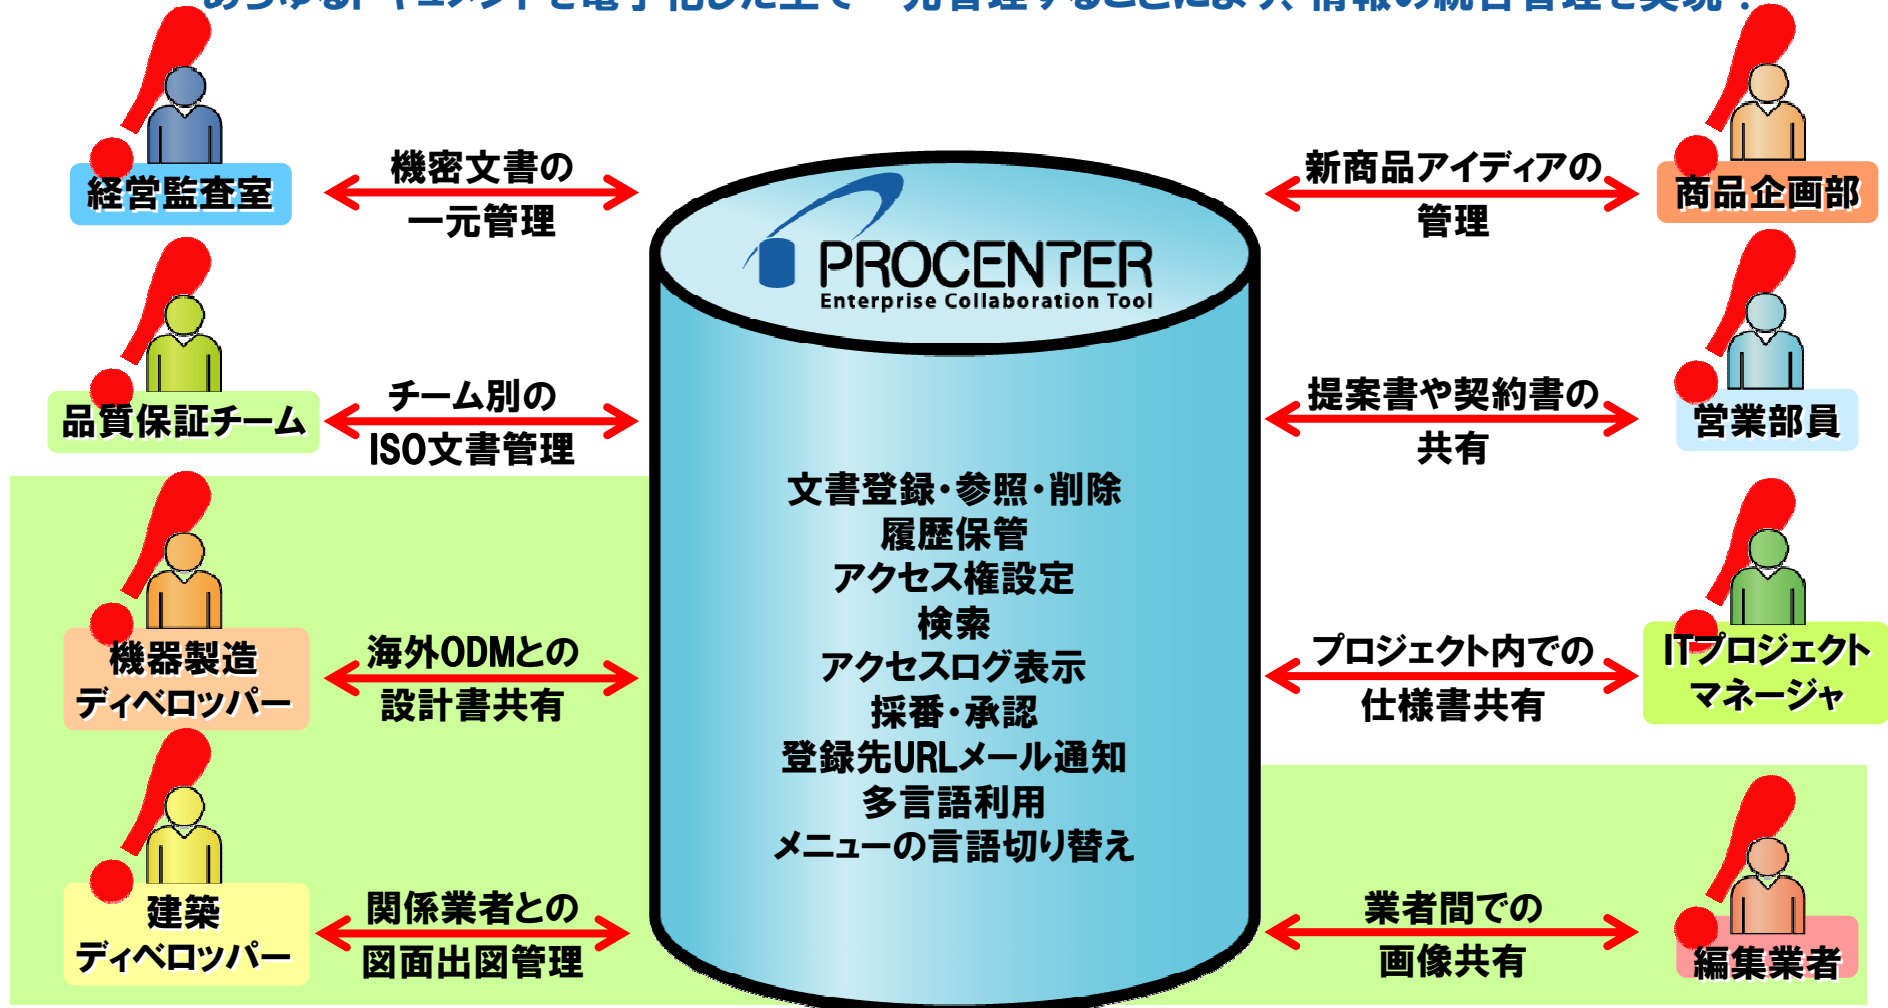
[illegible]

経営監査室

機密文書の一元管理

新商品アイディアの管理

商品企画部

PROCENTER
Enterprise Collaboration Tool

品質保証チーム

チーム別のISO文書管理

提案書や契約書の共有

営業部員

文書登録・参照・削除
履歴保管
アクセス権設定
検索
アクセスログ表示
採番・承認
登録先URLメール通知
多言語利用
メニューの言語切り替え

機器製造ディベロッパー

海外ODMとの設計書共有

プロジェクト内での仕様書共有

ITプロジェクトマネージャ

建築ディベロッパー

関係業者との図面出図管理

業者間での画像共有

編集業者